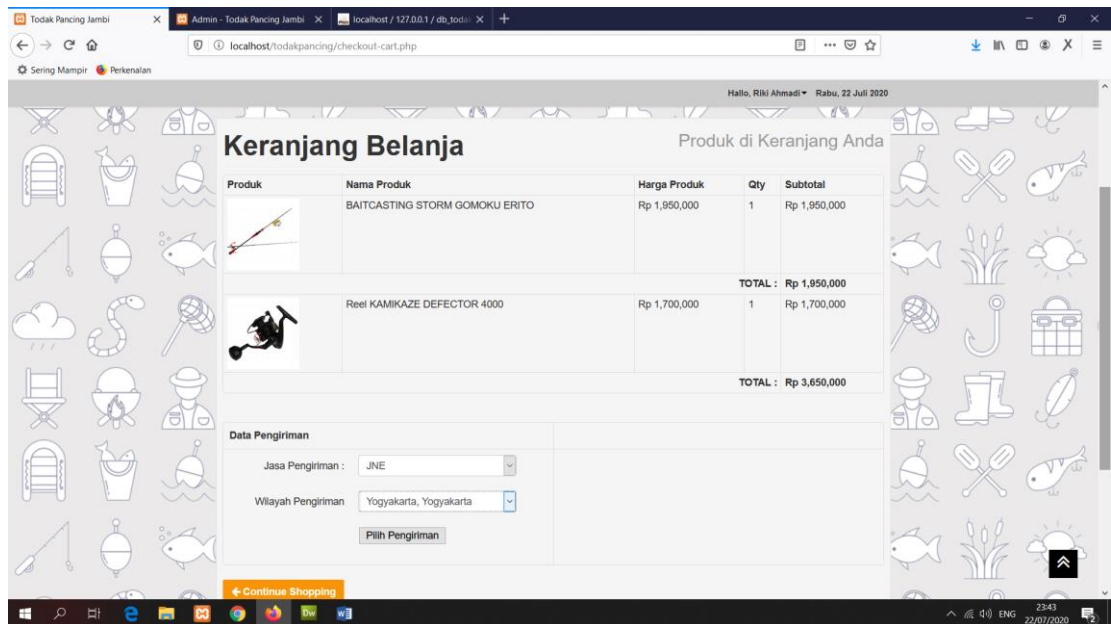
Todak Pancing Jambi ×
Admin - Todak Pancing Jambi ×
localhost / 127.0.0.1 / db_todak ×
+

localhost/todakpancing/checkout-cart.php

Sering Mampir
Perkenalan

Hallo, Riki Ahmadi ▾ Rabu, 22 Juli 2020

Keranjang Belanja

Produk di Keranjang Anda

| Produk | Nama Produk | Harga Produk | Qty | Subtotal |
|---|---|---|---|---|
| | BAITCASTING STORM GOMOKU ERITO | Rp 1,950,000 | 1 | Rp 1,950,000 |
| | | | TOTAL : | Rp 1,950,000 |
| | Reel KAMIKAZE DEFECTOR 4000 | Rp 1,700,000 | 1 | Rp 1,700,000 |
| | | | TOTAL : | Rp 3,650,000 |

Data Pengiriman

Jasa Pengiriman : JNE

Wilayah Pengiriman Yogyakarta, Yogyakarta

Pilih Pengiriman

← Continue Shopping

ENG 23:43 22/07/2020